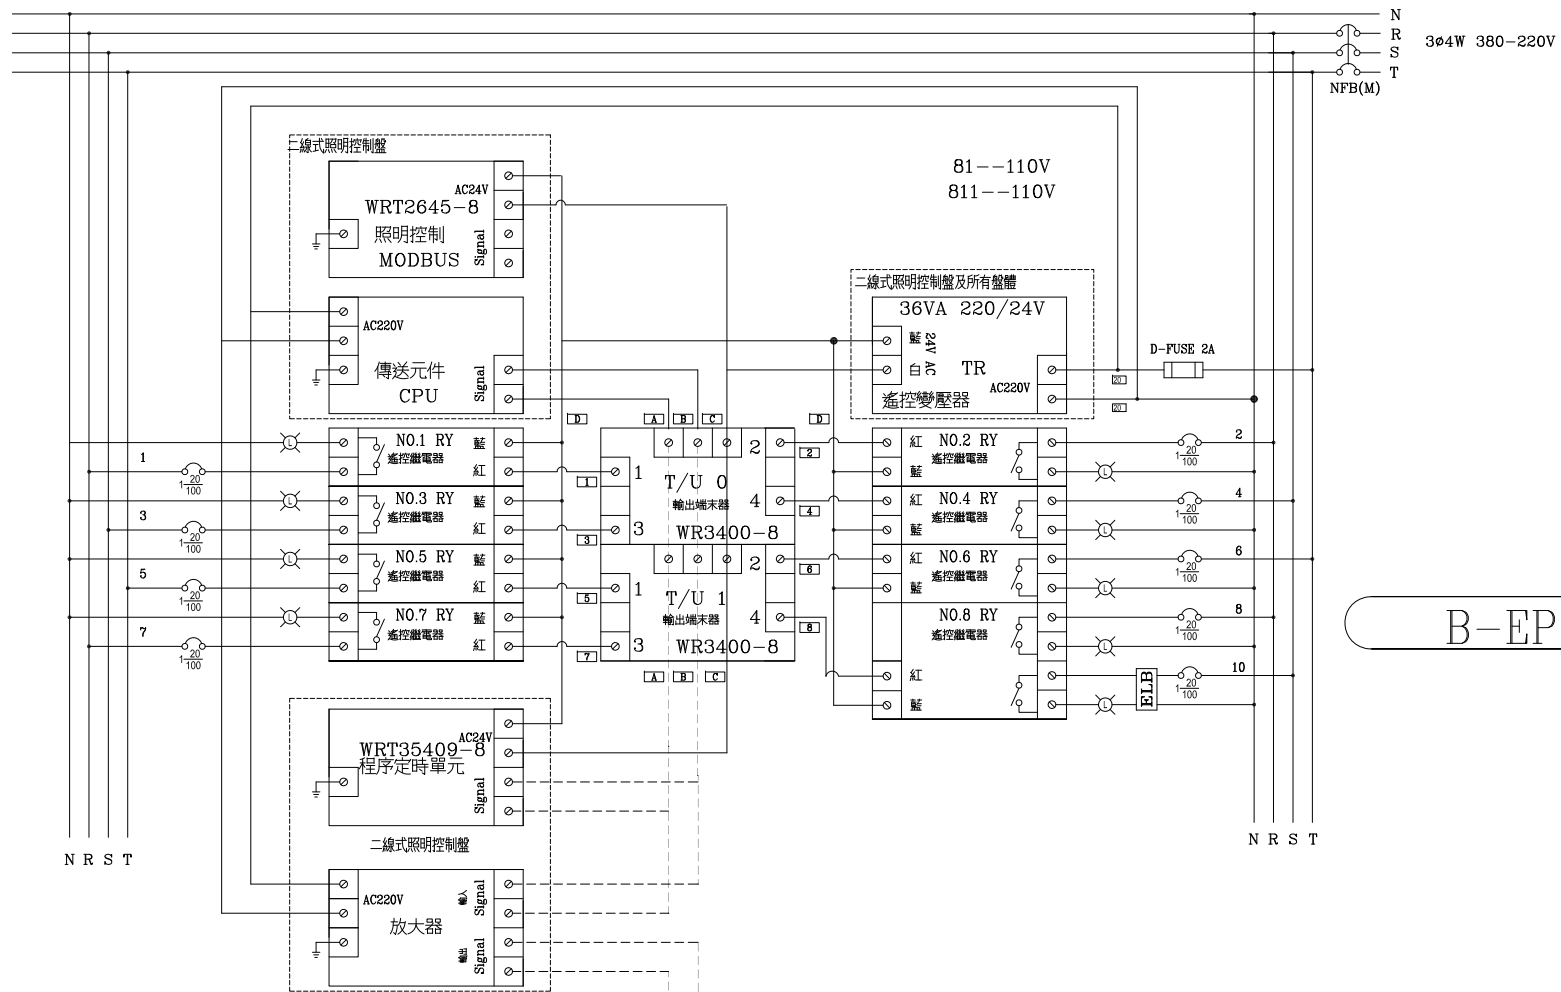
N
R
S
T
3ø4W 380–220V
NFB(M)

二線式照明控制盤
AC24V
WRT2645–8
照明控制
MODBUS
Signal

AC220V
傳送元件
CPU
Signal

81––110V
811––110V

二線式照明控制盤及所有盤體
36VA 220/24V
藍
白
24V AC
TR
AC220V
遙控變壓器
D-FUSE 2A
20
20

D
A
B
C
D

1
NO.1 RY
遙控繼電器
藍
紅
NO.3 RY
遙控繼電器
藍
紅
3
NO.5 RY
遙控繼電器
藍
紅
5
NO.7 RY
遙控繼電器
藍
紅
7
$1\frac{20}{100}$
$1\frac{20}{100}$
$1\frac{20}{100}$
$1\frac{20}{100}$

1
2
3
4
5
6
7
8

T/U 0
輸出端末器
WR3400–8
1
2
3
4
T/U 1
輸出端末器
WR3400–8
1
2
3
4

A
B
C

紅
藍
NO.2 RY
遙控繼電器
紅
藍
NO.4 RY
遙控繼電器
紅
藍
NO.6 RY
遙控繼電器
NO.8 RY
遙控繼電器
紅
藍
2
4
6
8
10
$1\frac{20}{100}$
$1\frac{20}{100}$
$1\frac{20}{100}$
$1\frac{20}{100}$
$1\frac{20}{100}$
ELB

B–EP

AC24V
WRT35409–8
程序定時單元
Signal

二線式照明控制盤

AC220V
放大器
輸入 Signal
輸出 Signal

N R S T
N R S T